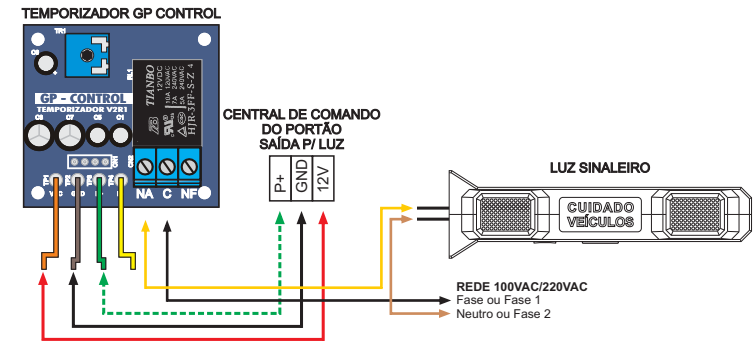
TEMPORIZADOR GP CONTROL

TR1

C8

GP - CONTROL
TEMPORIZADOR V2R1

C3 C7 C6 C1

TIANBO
12VDC
10A 125VAC
7A 240VAC
HJR-3FF-S-Z

NA C NF

CENTRAL DE COMANDO
DO PORTÃO
SAÍDA P/ LUZ

P+ GND 12V

LUZ SINALEIRO

CUIDADO
VEÍCULOS

REDE 100VAC/220VAC
Fase ou Fase 1
Neutro ou Fase 2